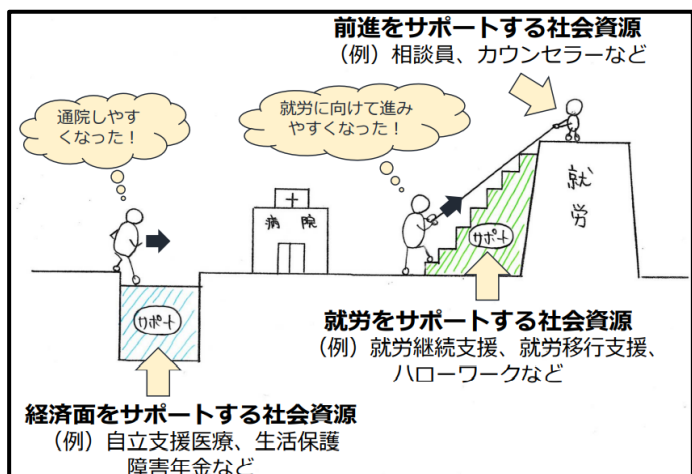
前進をサポートする社会資源
（例）相談員、カウンセラーなど

通院しやすくなった！

就労に向けて進みやすくなった！

病院

就労

サポート

サポート

就労をサポートする社会資源
（例）就労継続支援、就労移行支援、ハローワークなど

経済面をサポートする社会資源
（例）自立支援医療、生活保護
障害年金など